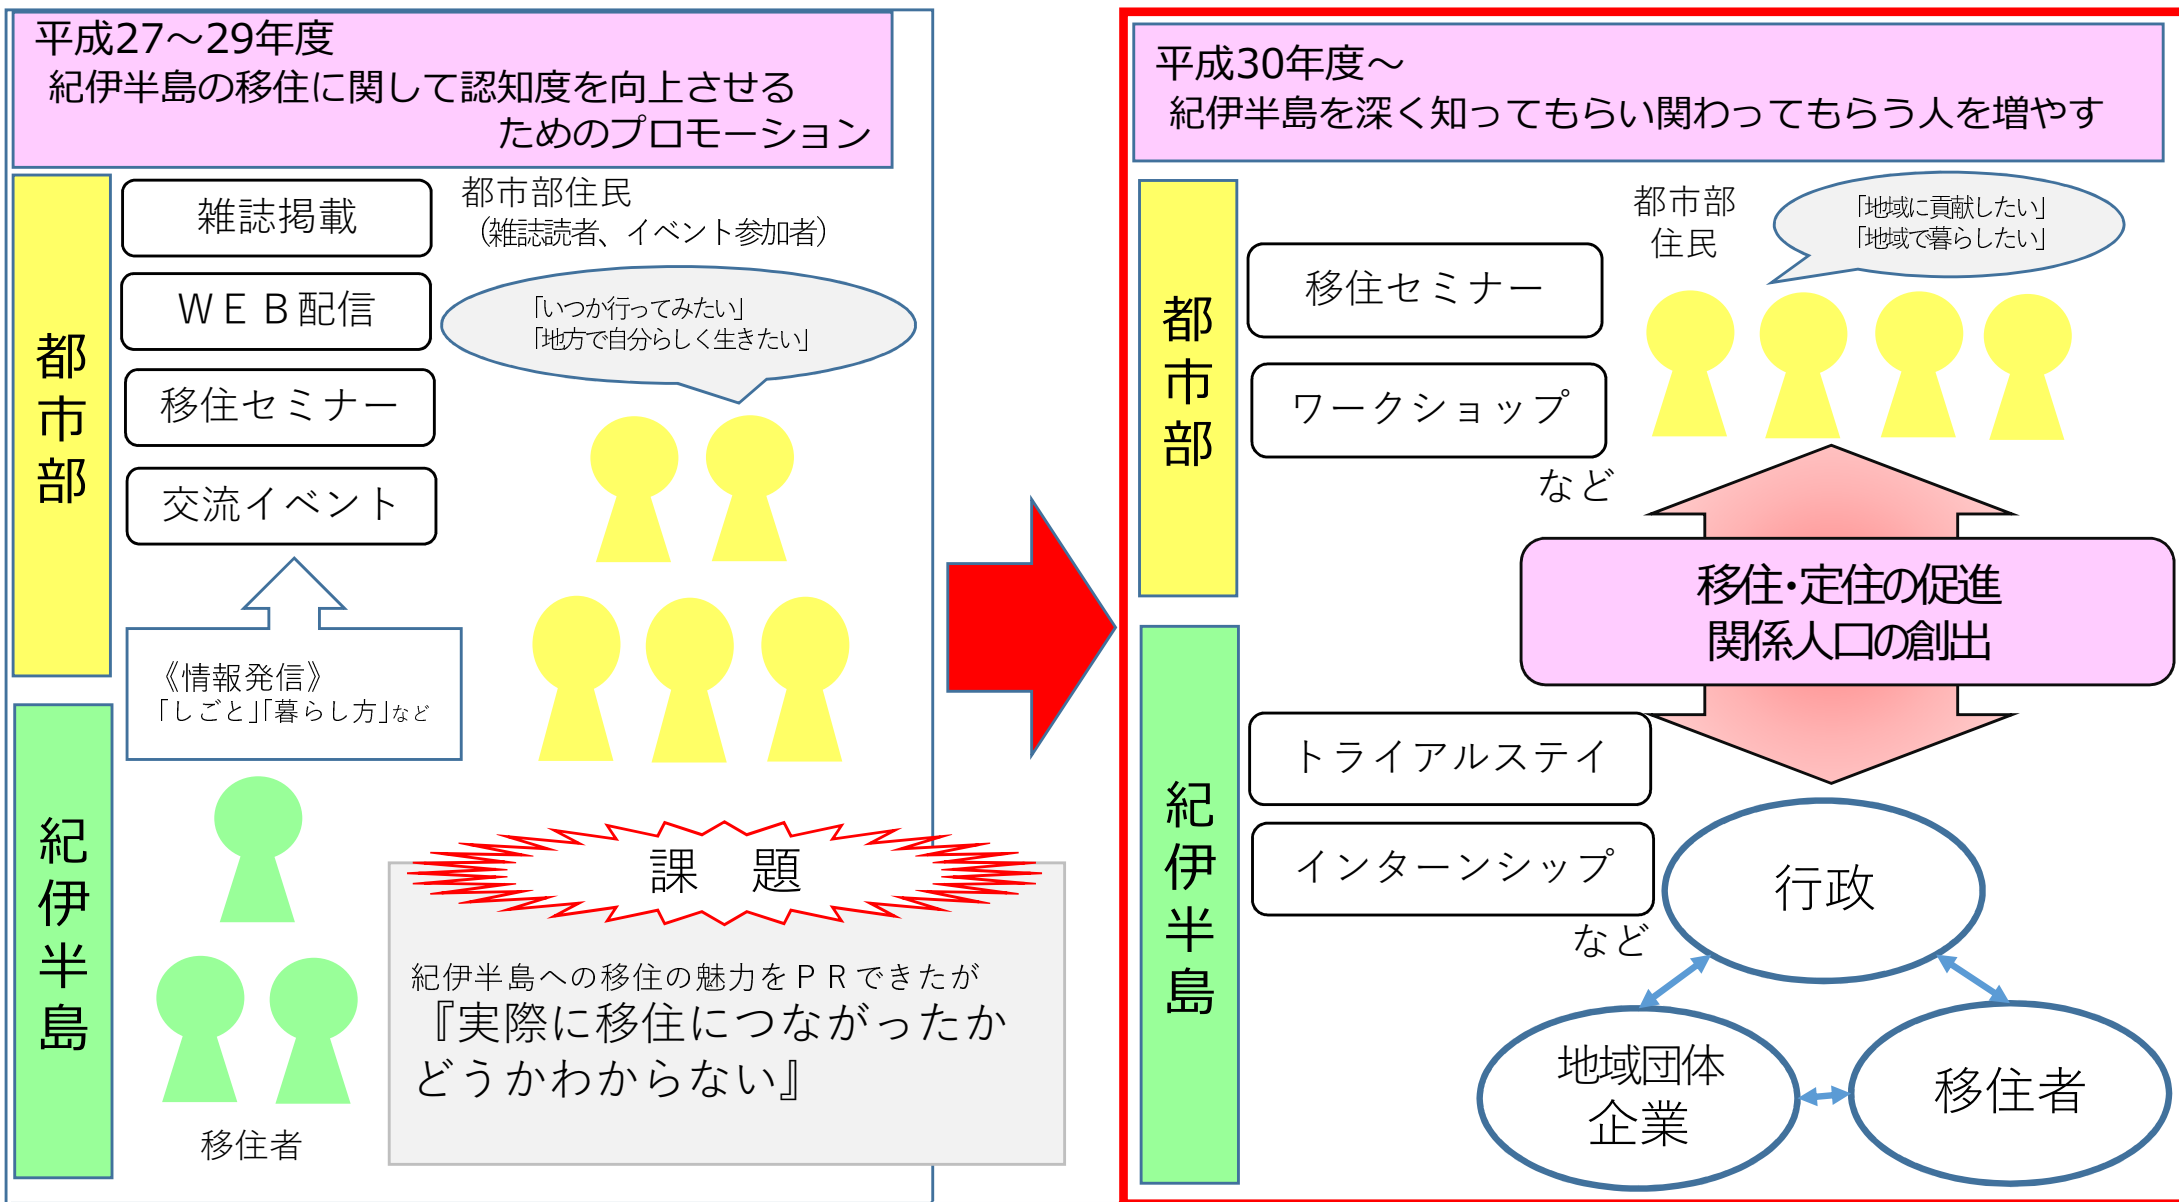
平成27～29年度
紀伊半島の移住に関して認知度を向上させるためのプロモーション

都市部

雑誌掲載

ＷＥＢ配信

移住セミナー

交流イベント

都市部住民
（雑誌読者、イベント参加者）

「いつか行ってみたい」
「地方で自分らしく生きたい」

《情報発信》
「しごと」「暮らし方」など

紀伊半島

移住者

課　題

紀伊半島への移住の魅力をＰＲできたが
『実際に移住につながったかどうかわからない』

平成30年度～
紀伊半島を深く知ってもらい関わってもらう人を増やす

都市部

移住セミナー

ワークショップ

など

都市部住民

「地域に貢献したい」
「地域で暮らしたい」

移住・定住の促進
関係人口の創出

紀伊半島

トライアルステイ

インターンシップ

など

行政

地域団体
企業

移住者